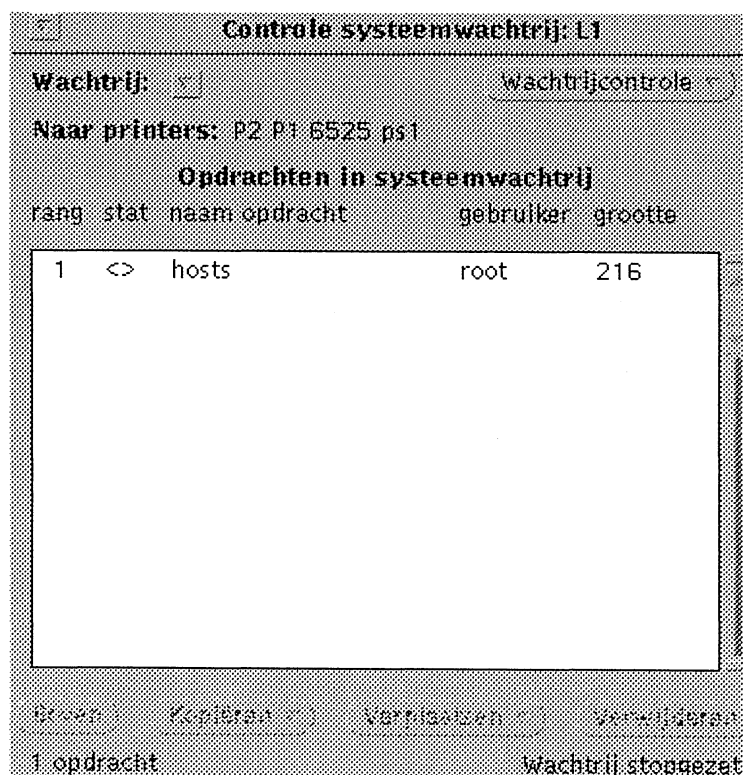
Controle systeemwachtrij: L1

Wachtrij:

wachtrijcontrole

Naar printers: P2 P1 6525 ps1

Opdrachten in systeemwachtrij

| rang | stat | naam opdracht | gebruiker | grootte |
|---|---|---|---|---|
| 1 | <> | hosts | root | 216 |

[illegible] Kopiëren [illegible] Verplaatsen Verwijderen

1 opdracht

Wachtrij stopgezet